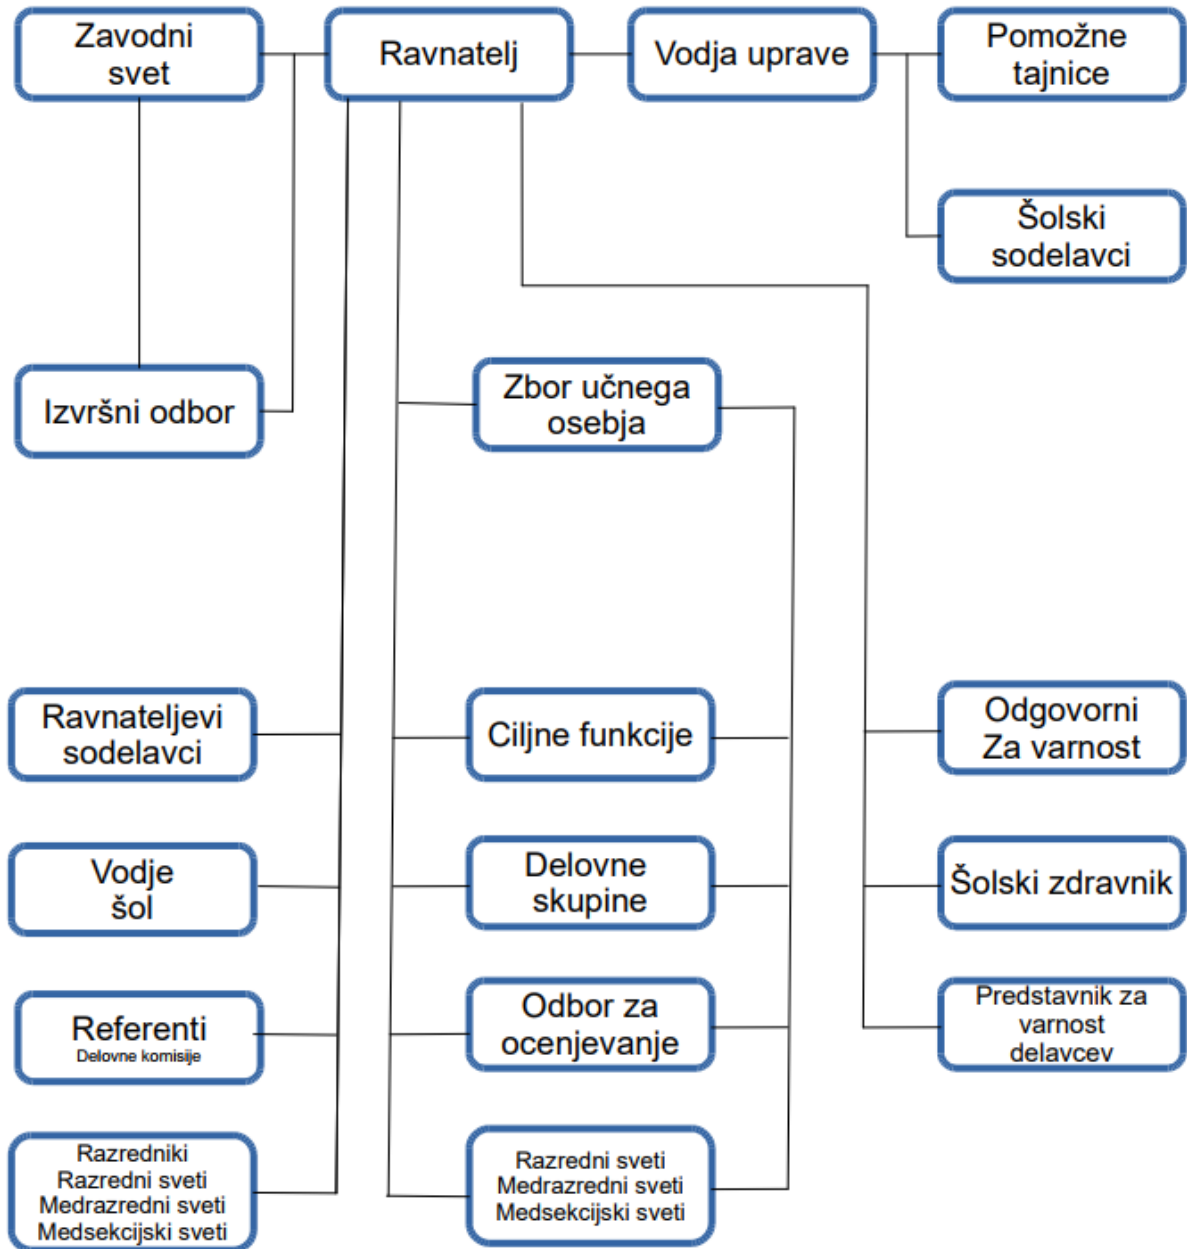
Zavodni svet

Ravnatelj

Vodja uprave

Pomožne tajnice

Šolski sodelavci

Izvršni odbor

Zbor učnega osebja

Ravnateljevi sodelavci

Ciljne funkcije

Odgovorni Za varnost

Vodje šol

Delovne skupine

Šolski zdravnik

Referenti
Delovne komisije

Odbor za ocenjevanje

Predstavnik za varnost delavcev

Razredniki
Razredni sveti
Medrazredni sveti
Medsekcijski sveti

Razredni sveti
Medrazredni sveti
Medsekcijski sveti